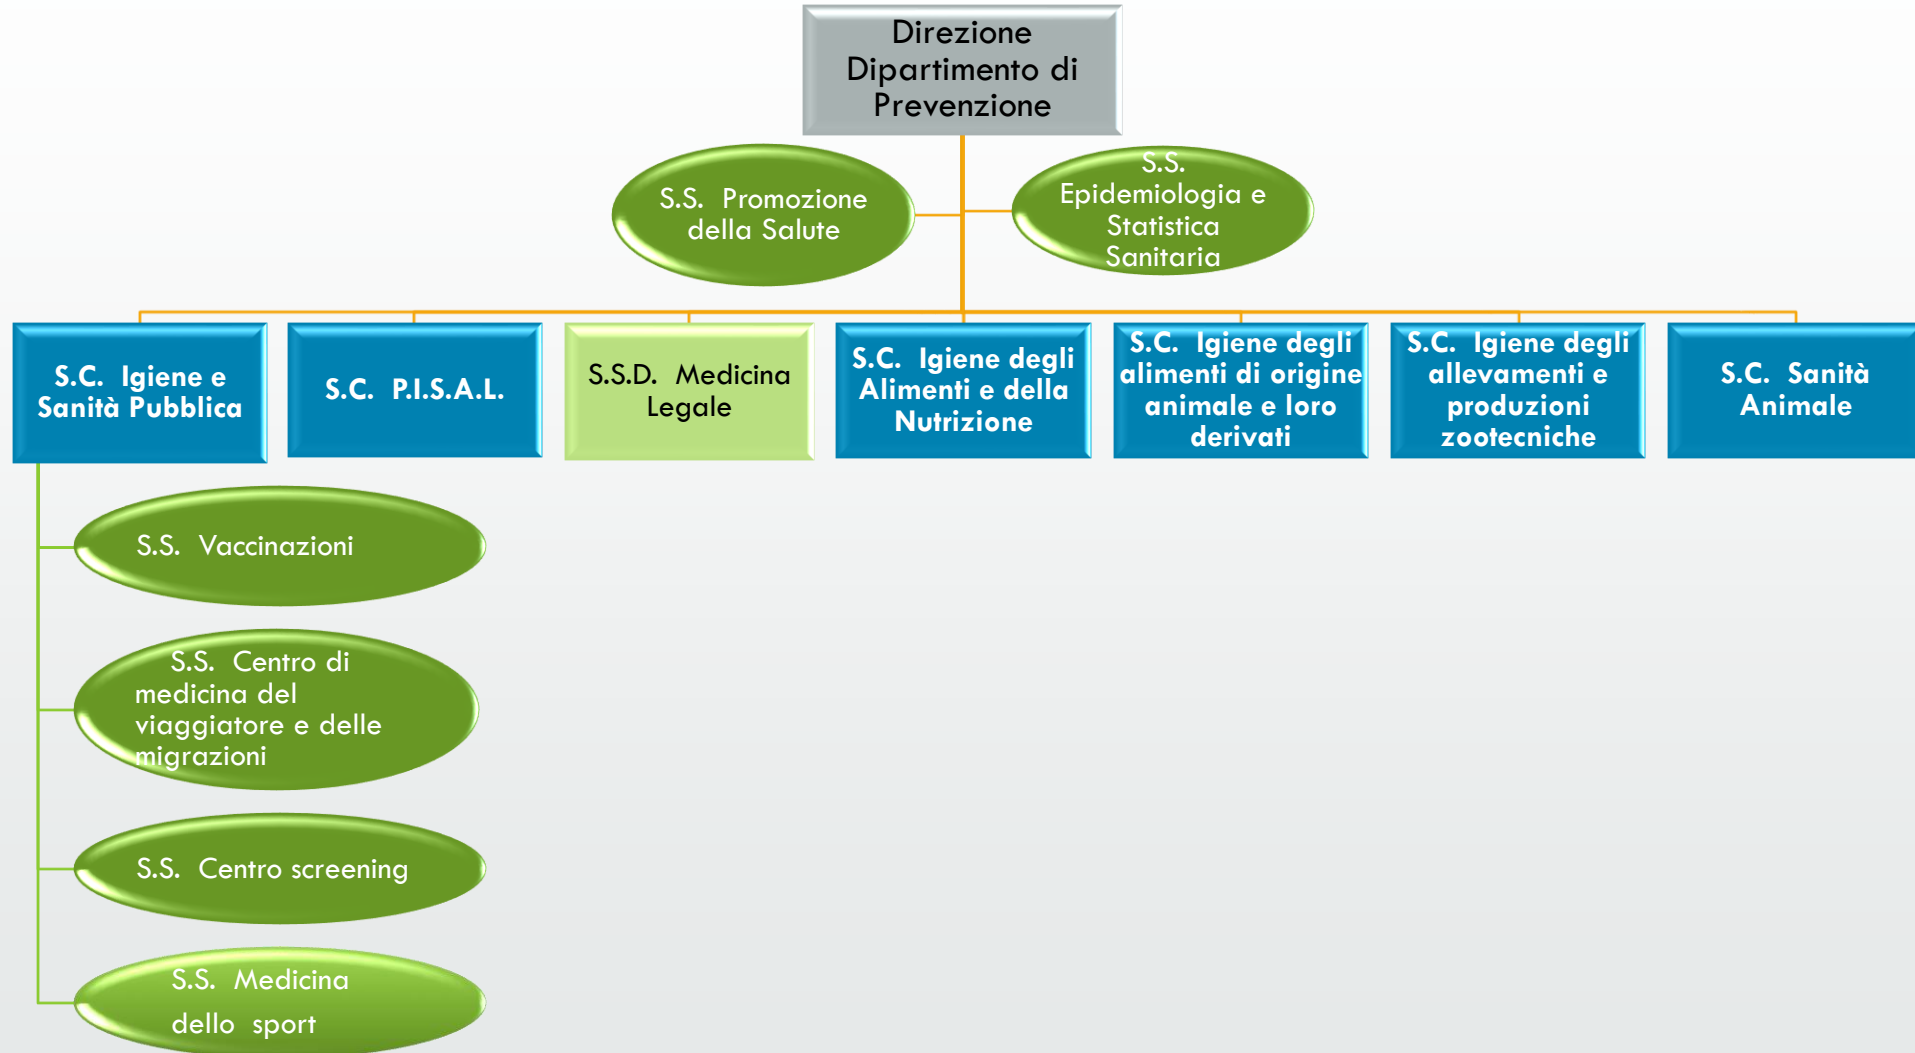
Direzione Dipartimento di Prevenzione

S.S. Promozione della Salute

S.S. Epidemiologia e Statistica Sanitaria

S.C. Igiene e Sanità Pubblica

S.C. P.I.S.A.L.

S.S.D. Medicina Legale

S.C. Igiene degli Alimenti e della Nutrizione

S.C. Igiene degli alimenti di origine animale e loro derivati

S.C. Igiene degli allevamenti e produzioni zootecniche

S.C. Sanità Animale

S.S. Vaccinazioni

S.S. Centro di medicina del viaggiatore e delle migrazioni

S.S. Centro screening

S.S. Medicina dello sport